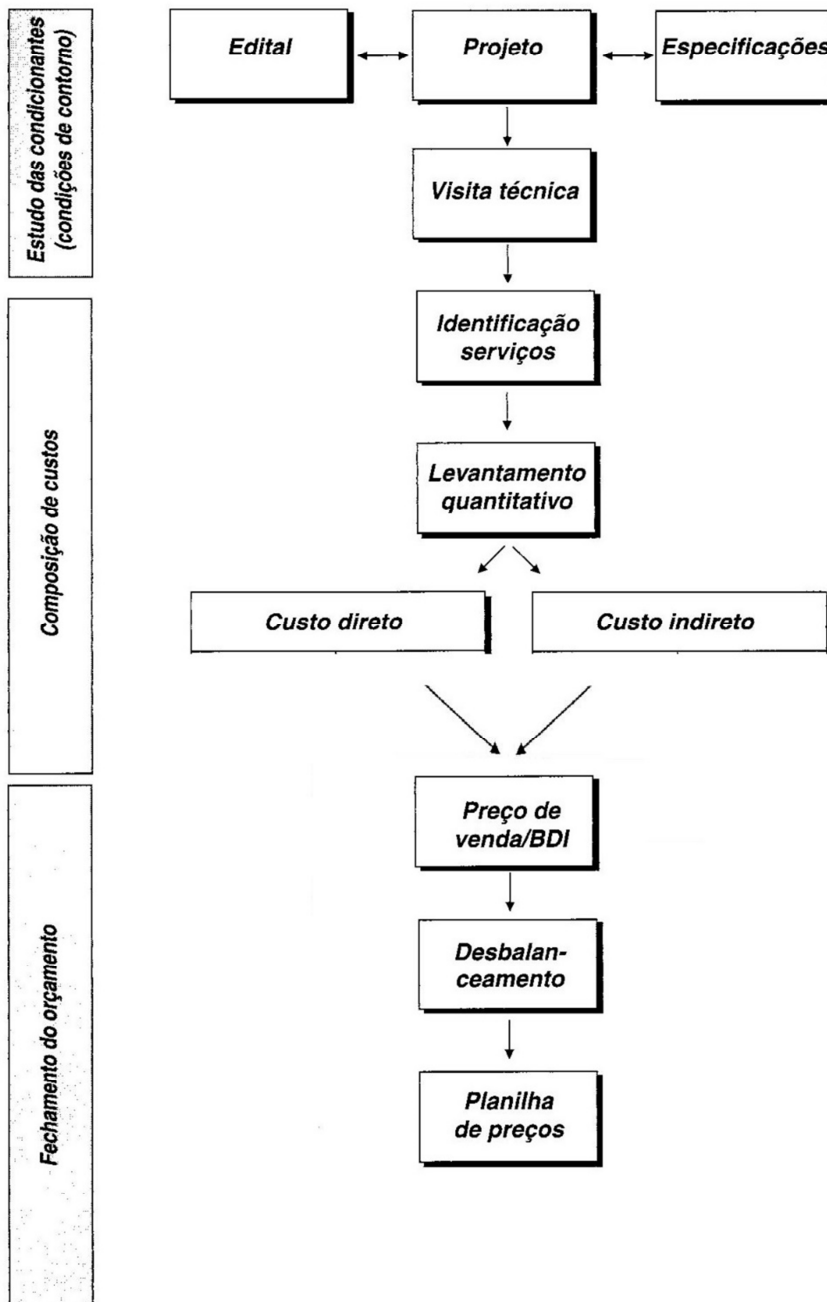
Estudo das condicionantes (condições de contorno)

Edital

Projeto

Especificações

Visita técnica

Composição de custos

Identificação serviços

Levantamento quantitativo

Custo direto

Custo indireto

Fechamento do orçamento

Preço de venda/BDI

Desbalanceamento

Planilha de preços